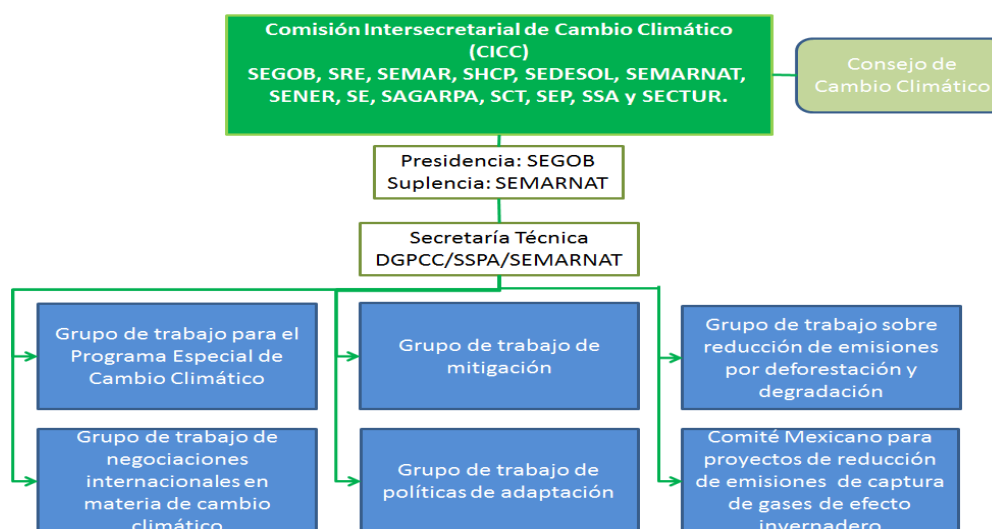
Comisión Intersecretarial de Cambio Climático (CICC)
SEGOB, SRE, SEMAR, SHCP, SEDESOL, SEMARNAT, SENER, SE, SAGARPA, SCT, SEP, SSA y SECTUR.

Consejo de Cambio Climático

Presidencia: SEGOB
Suplencia: SEMARNAT

Secretaría Técnica
DGPCC/SSPA/SEMARNAT

Grupo de trabajo para el Programa Especial de Cambio Climático

Grupo de trabajo de mitigación

Grupo de trabajo sobre reducción de emisiones por deforestación y degradación

Grupo de trabajo de negociaciones internacionales en materia de cambio climático

Grupo de trabajo de políticas de adaptación

Comité Mexicano para proyectos de reducción de emisiones de captura de gases de efecto invernadero